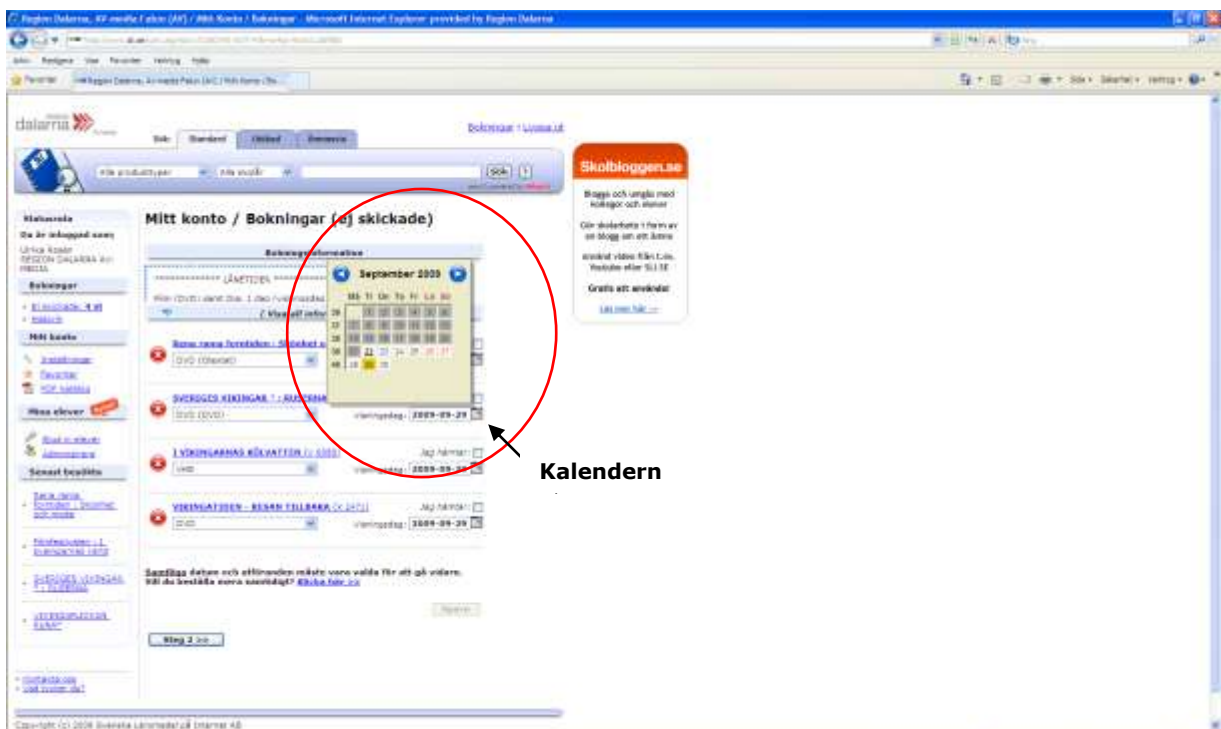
Region Dalarna, AV-media Falun (AV) / Mitt Konto / Bokningar - Microsoft Internet Explorer provided by Region Dalarna

Arkiv Redigera Visa Favoriter Verktyg Hjälp

Favoriter

dalarna

Sök: Standard Utökad Remmera

Bokningar | Logga ut

Alla produkttyper Alla skolår Sök ?

Skolbloggen.se

Blogga och umgås med kollegor och elever

Gör skolarbete i form av en blogg att att ämne

Inbädd videos från t.ex. Youtube eller SLI.SE

Gratis att använda!

Läs mer här →

Mitt konto / Bokningar (ej skickade)

Bokningsinformation

************** LÄNETIDEN **************

Bokningar

Mitt konto

Favoriter

Mina elever

Senast beställda

September 2009

| | Må | Ti | On | To | Fr | Lö | Sö |
|---|---|---|---|---|---|---|---|
| 36 | | | | | | | |
| 37 | | | | | | | |
| 38 | | | | | | | |
| 39 | | 21 | 22 | 23 | 24 | 25 | 26 | 27 |
| 40 | 28 | 29 | 30 | | | | |

Runo runo forntiden - Stenket

DVD (Obestämd)

SVERIGES VIKINGAR

DVD (DVD)

Visningsdag: 2009-09-29

I VIKINGARNAS KÖLVATTEN

VHS

Jag hämtar:

Visningsdag: 2009-09-29

VIKINGATIDEN - RESAN TILLBAKA

DVD

Jag hämtar:

Visningsdag: 2009-09-29

Samtliga datum och alternativen måste vara valda för att gå vidare.

Steg 2 >>

Kalendern

Copyright (c) 2009 Svenska Läromedel på Internet AB